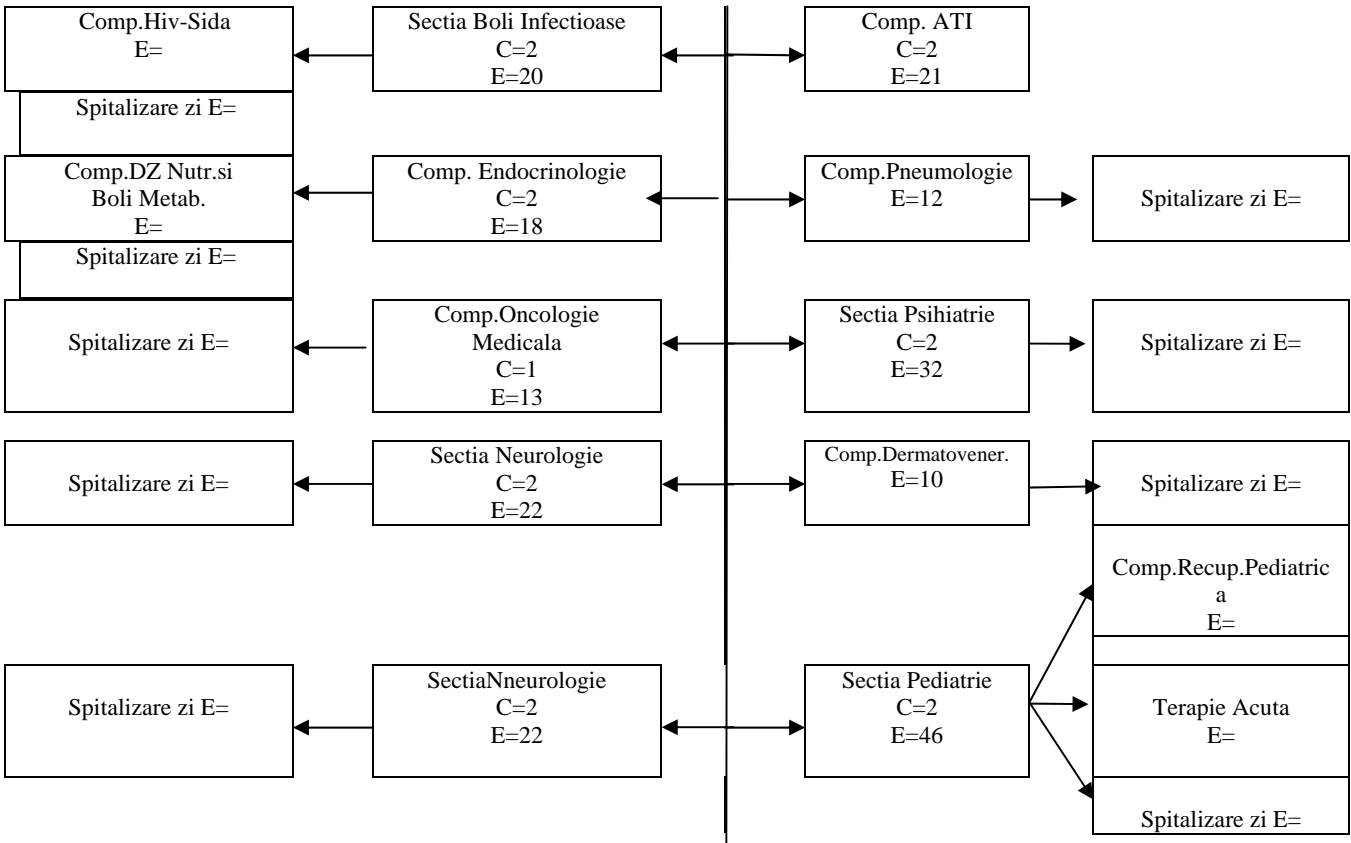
Comp.Hiv-Sida
E=

Sectia Boli Infectioase
C=2
E=20

Comp. ATI
C=2
E=21

Spitalizare zi E=

Comp.DZ Nutr.si Boli Metab.
E=

Comp. Endocrinologie
C=2
E=18

Comp.Pneumologie
E=12

Spitalizare zi E=

Spitalizare zi E=

Spitalizare zi E=

Comp.Oncologie Medicala
C=1
E=13

Sectia Psihiatrie
C=2
E=32

Spitalizare zi E=

Spitalizare zi E=

Sectia Neurologie
C=2
E=22

Comp.Dermatovener.
E=10

Spitalizare zi E=

Comp.Recup.Pediatric a
E=

Spitalizare zi E=

SectiaNneurologie
C=2
E=22

Sectia Pediatrie
C=2
E=46

Terapie Acuta
E=

Spitalizare zi E=